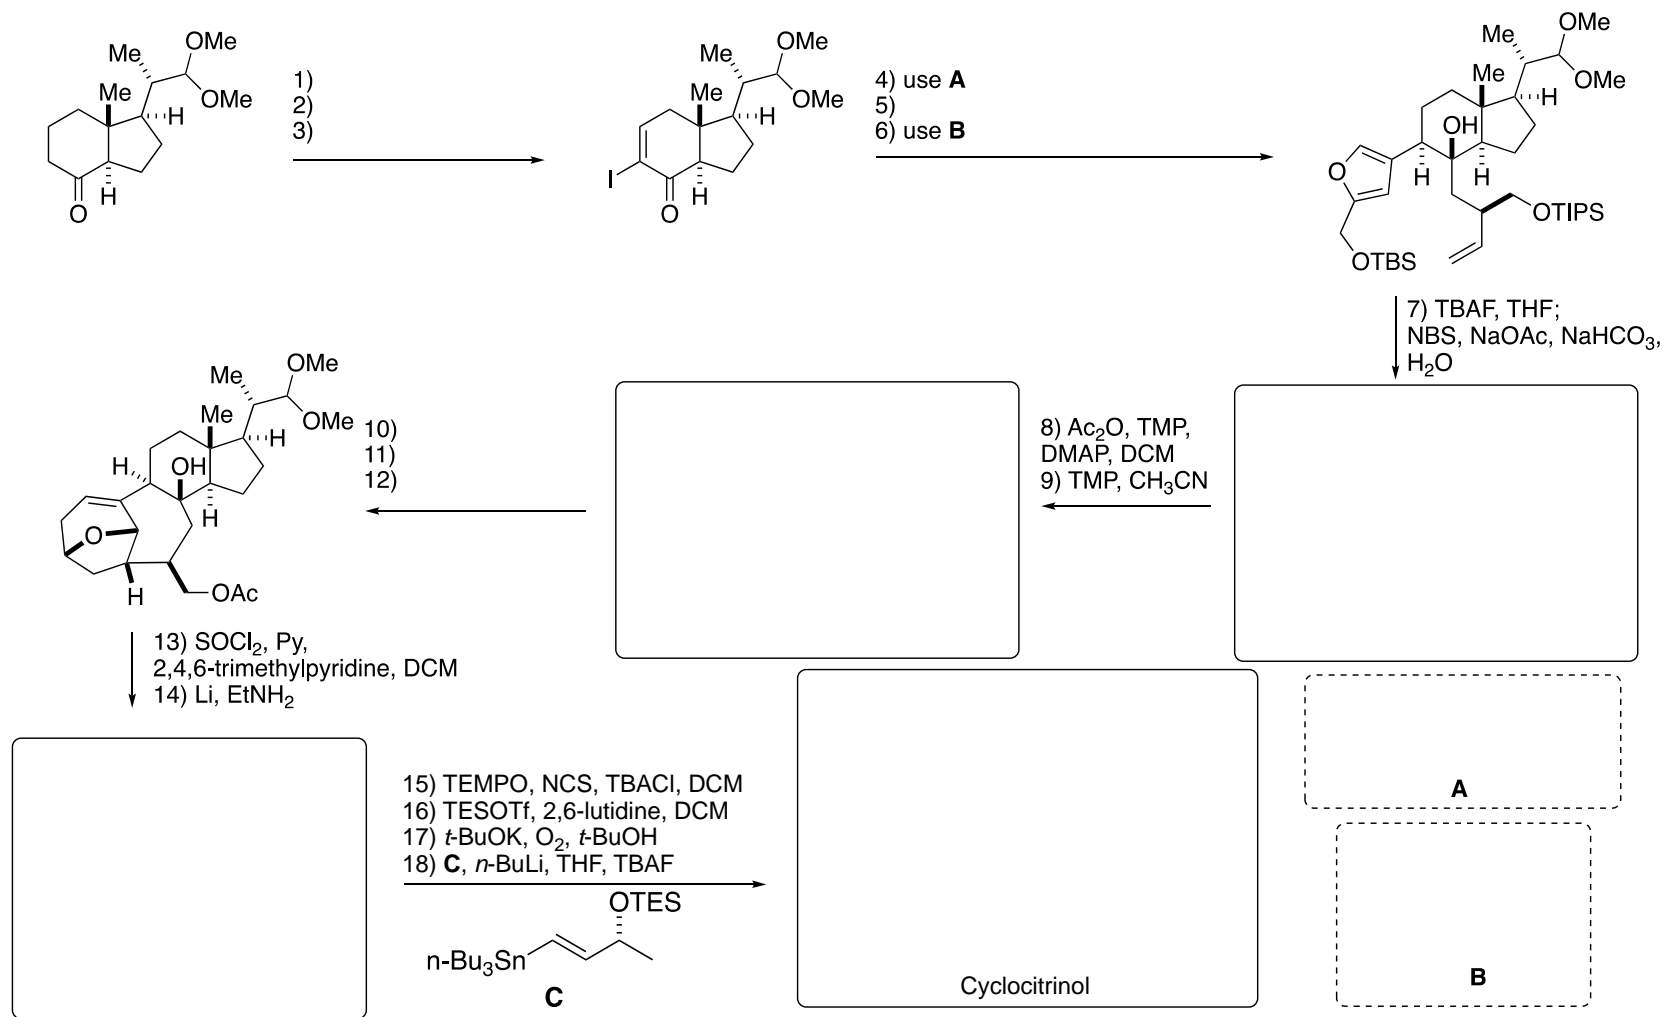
Me
OMe
Me
OMe
H
H
O
1)
2)
3)
Me
OMe
Me
OMe
H
I
O
H
4) use **A**
5)
6) use **B**
Me
OMe
Me
OMe
H
OH
O
H
H
OTIPS
OTBS
7) TBAF, THF; NBS, NaOAc, $NaHCO_3$, $H_2O$
8) $Ac_2O$, TMP, DMAP, DCM
9) TMP, $CH_3CN$
Me
OMe
Me
OMe
H
H
OH
O
H
H
OAc
10)
11)
12)
13) $SOCl_2$, Py, 2,4,6-trimethylpyridine, DCM
14) Li, $EtNH_2$
15) TEMPO, NCS, TBACl, DCM
16) TESOTf, 2,6-lutidine, DCM
17) *t*-BuOK, $O_2$, *t*-BuOH
18) **C**, *n*-BuLi, THF, TBAF
OTES
n-$Bu_3Sn$
**C**
Cyclocitrinol
**A**
**B**